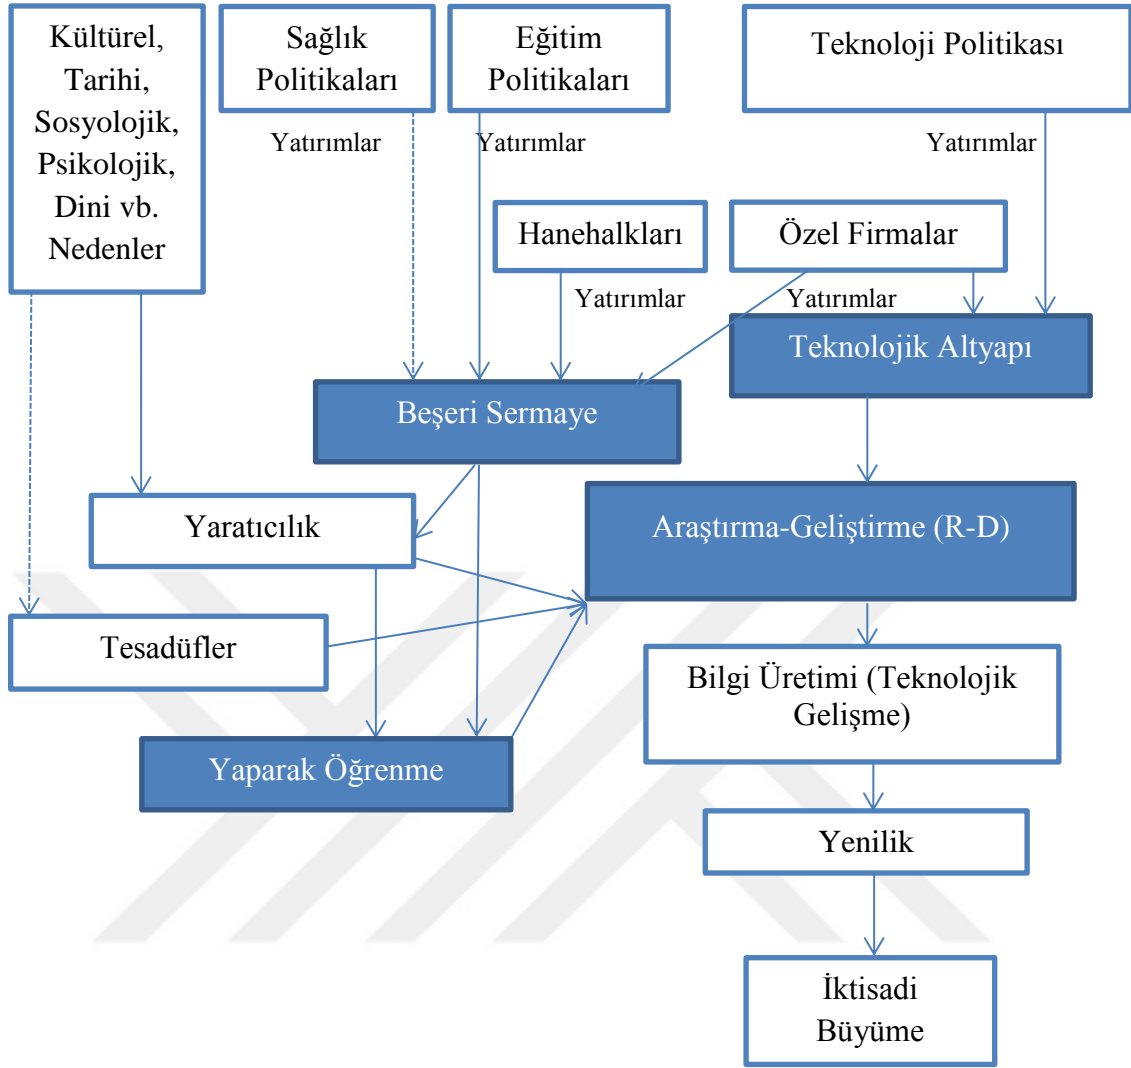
Kültürel, Tarihi, Sosyolojik, Psikolojik, Dini vb. Nedenler

Sağlık Politikaları

Eğitim Politikaları

Teknoloji Politikası

Yatırımlar

Yatırımlar

Yatırımlar

Hanehalkları

Özel Firmalar

Yatırımlar

Yatırımlar

Teknolojik Altyapı

Beşeri Sermaye

Yaratıcılık

Araştırma-Geliştirme (R-D)

Tesadüfler

Bilgi Üretimi (Teknolojik Gelişme)

Yaparak Öğrenme

Yenilik

İktisadi Büyüme